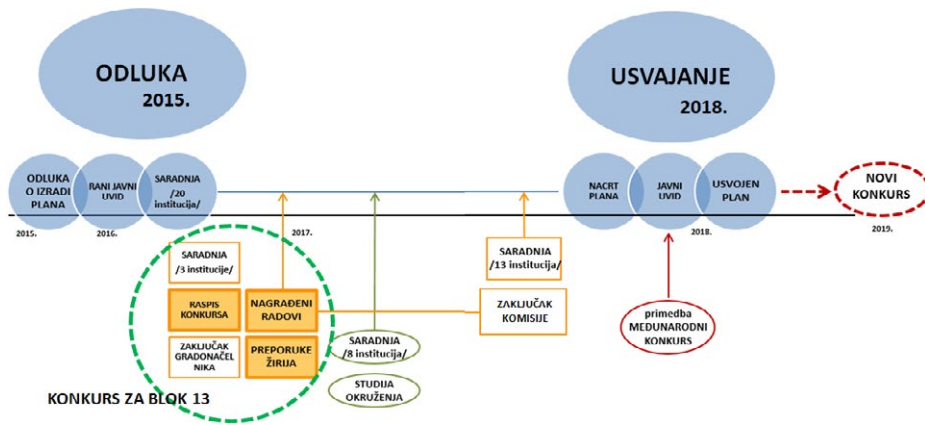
ODLUKA
2015.

USVAJANJE
2018.

ODLUKA O IZRADI PLANA

RANI JAVNI UVID

SARADNJA /20 institucija/

NACRT PLANA

JAVNI UVID

USVOJEN PLAN

NOVI KONKURS

2015.

2016.

2017.

2018.

2019.

SARADNJA /3 institucije/

RASPIS KONKURSA

NAGRAĐENI RADOVI

ZAKLJUČAK GRADONAČELNIKA

PREPORUKE ŽIRIJA

SARADNJA /8 institucija/

STUDIJA OKRUŽENJA

SARADNJA /13 institucija/

ZAKLJUČAK KOMISIJE

primedba MEĐUNARODNI KONKURS

KONKURS ZA BLOK 13